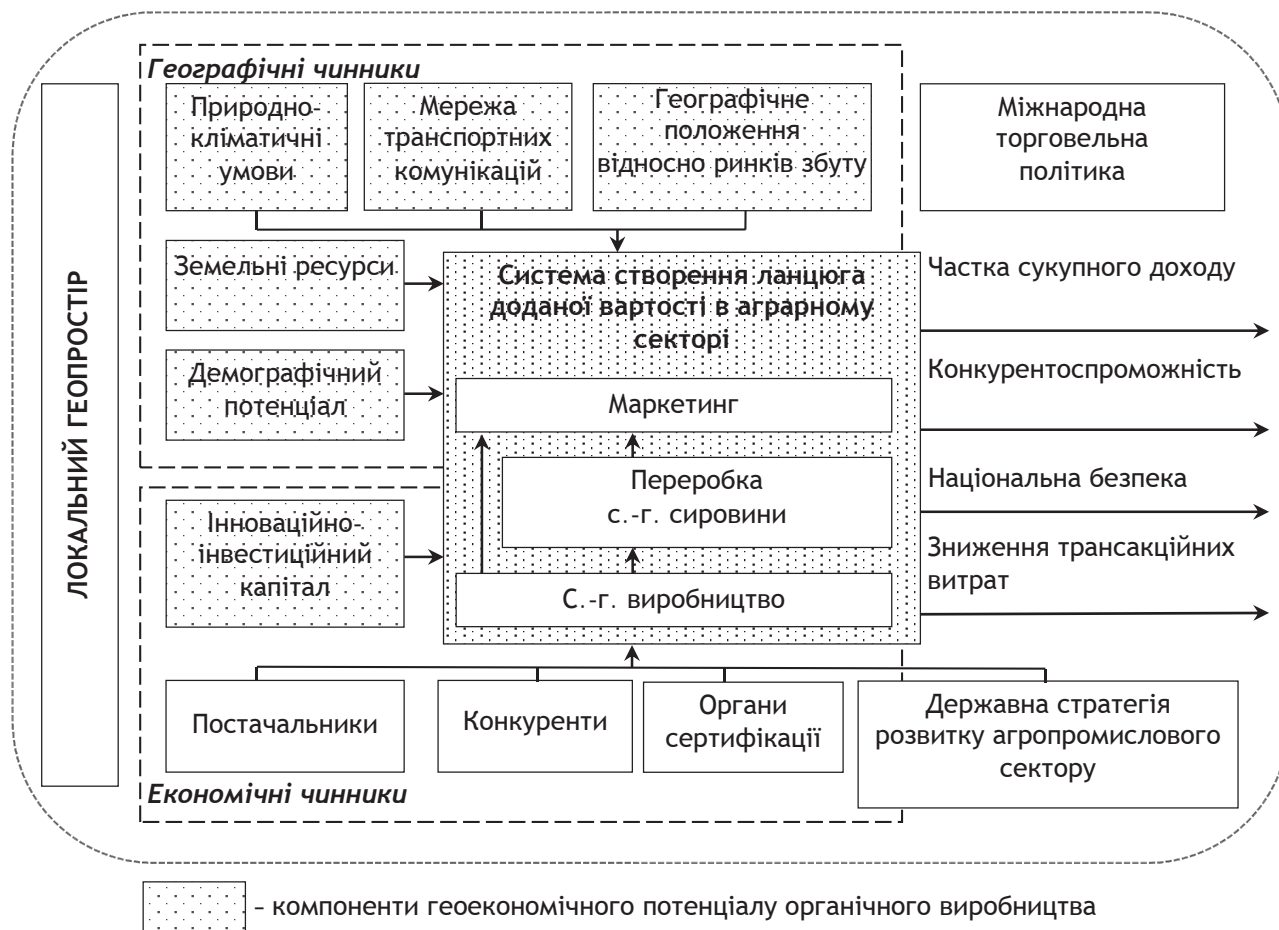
ЛОКАЛЬНИЙ ГЕОПРОСТІР

Географічні чинники

Природно-кліматичні умови

Мережа транспортних комунікацій

Географічне положення відносно ринків збуту

Міжнародна торговельна політика

Земельні ресурси

Демографічний потенціал

Система створення ланцюга доданої вартості в аграрному секторі

Маркетинг

Переробка с.-г. сировини

С.-г. виробництво

Частка сукупного доходу

Конкурентоспроможність

Національна безпека

Зниження трансакційних витрат

Інноваційно-інвестиційний капітал

Постачальники

Конкуренти

Органи сертифікації

Державна стратегія розвитку агропромислового сектору

Економічні чинники

– компоненти геоекономічного потенціалу органічного виробництва